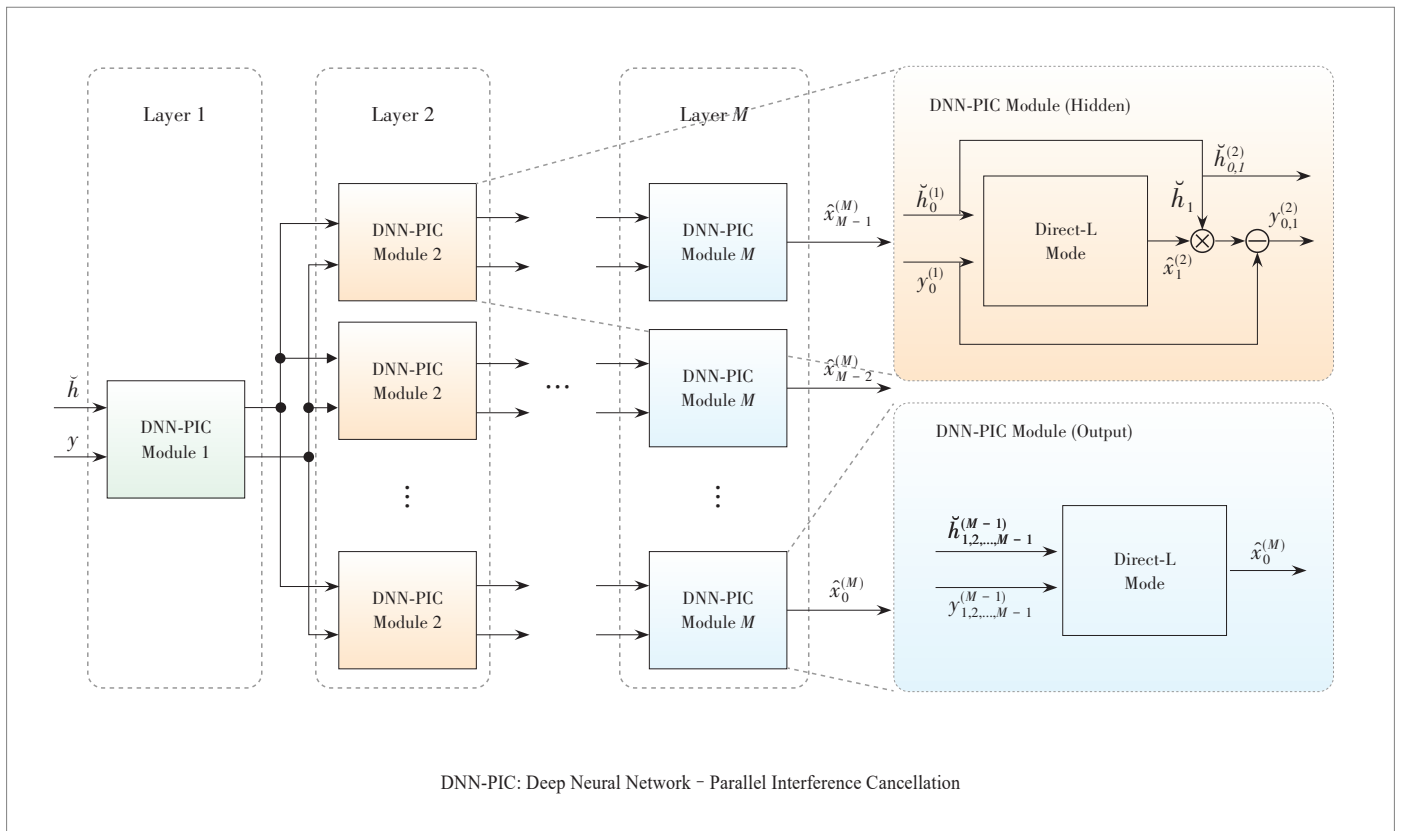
Layer 1

Layer 2

Layer $M$

DNN-PIC Module (Hidden)

$\breve{h}_{0,1}^{(2)}$

$\breve{h}_0^{(1)}$

$\breve{h}_1$

Direct-L Mode

$y_{0,1}^{(2)}$

$y_0^{(1)}$

$\hat{x}_1^{(2)}$

DNN-PIC Module 2

DNN-PIC Module $M$

$\hat{x}_{M-1}^{(M)}$

$\breve{h}$

$y$

DNN-PIC Module 1

DNN-PIC Module 2

DNN-PIC Module $M$

$\hat{x}_{M-2}^{(M)}$

⋯

⋮

⋮

DNN-PIC Module (Output)

$\breve{h}_{1,2,...,M-1}^{(M-1)}$

$y_{1,2,...,M-1}^{(M-1)}$

Direct-L Mode

$\hat{x}_0^{(M)}$

DNN-PIC Module 2

DNN-PIC Module $M$

$\hat{x}_0^{(M)}$

DNN-PIC: Deep Neural Network - Parallel Interference Cancellation